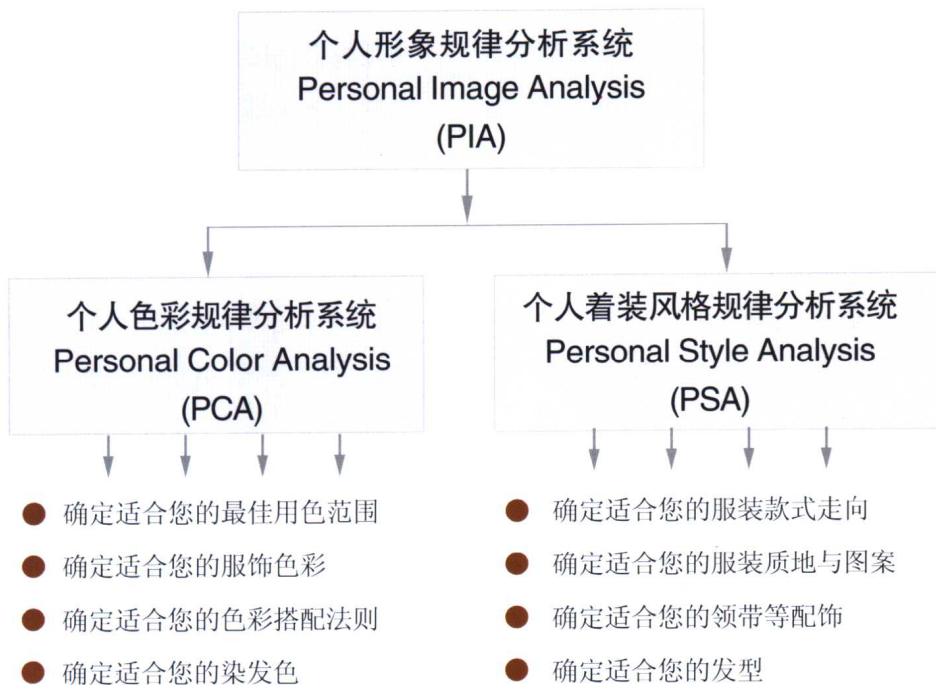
个人形象规律分析系统
Personal Image Analysis
(PIA)

个人色彩规律分析系统
Personal Color Analysis
(PCA)

- 确定适合您的最佳用色范围
- 确定适合您的服饰色彩
- 确定适合您的色彩搭配法则
- 确定适合您的染发色

个人着装风格规律分析系统
Personal Style Analysis
(PSA)

- 确定适合您的服装款式走向
- 确定适合您的服装质地与图案
- 确定适合您的领带等配饰
- 确定适合您的发型